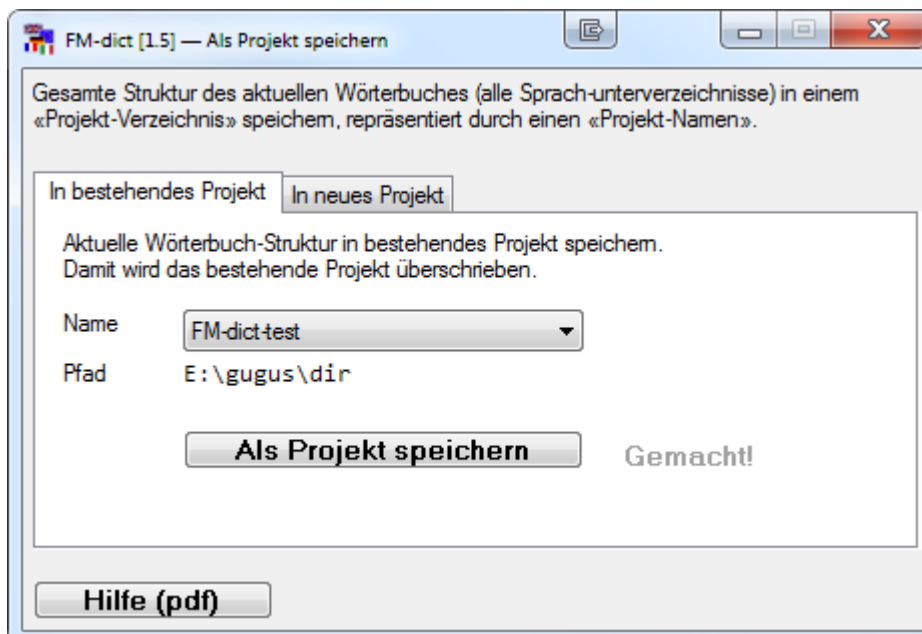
FM-dict [1.5] — Als Projekt speichern

Gesamte Struktur des aktuellen Wörterbuches (alle Sprach-unterverzeichnisse) in einem «Projekt-Verzeichnis» speichern, repräsentiert durch einen «Projekt-Namen».

In bestehendes Projekt | In neues Projekt

Aktuelle Wörterbuch-Struktur in bestehendes Projekt speichern.
Damit wird das bestehende Projekt überschrieben.

Name FM-dict-test

Pfad E:\gugus\dir

Als Projekt speichern

Gemacht!

Hilfe (pdf)